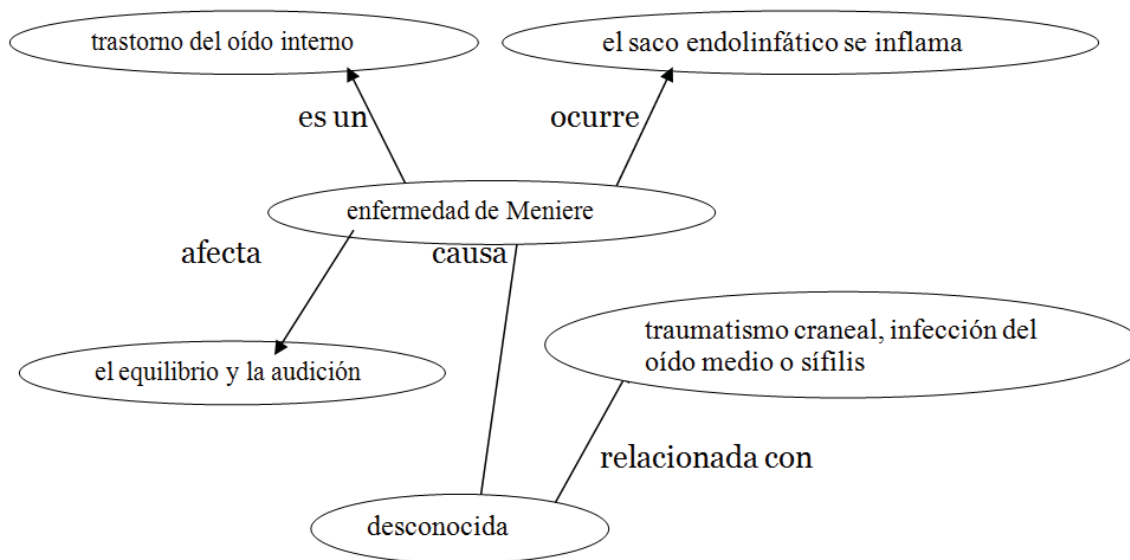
trastorno del oído interno

el saco endolinfático se inflama

es un

ocurre

enfermedad de Meniere

afecta

causa

el equilibrio y la audición

traumatismo craneal, infección del oído medio o sífilis

relacionada con

desconocida